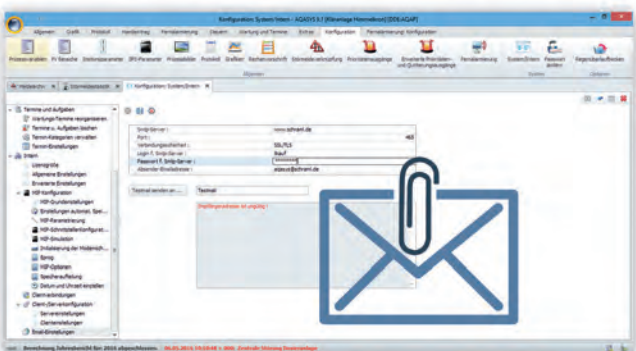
Konfiguration: System/Intern - AQASYS 9.1 [Kläranlage Hümmelborn] [DDE:AQAP]

Allgemein Grafik Protokoll Handeintrag Fernalarmierung Steuern Wartung und Termine Extras Konfiguration Fernalarmierung Konfigurator

Prozessvariablen FV-Bereiche Stationsparameter DFÜ-Parameter Prozesstabelle Protokoll Grafiken Rechenvorschrift Sollmeldeunterdrückung Prioritätsausgänge Erweiterte Prioritäten- und Quittierungsausgänge Fernalarmierung System/Intern Passwort ändern Regenüberlaufbecken

Allgemein System Optionen

Meldearchiv Störmeldearchiv Konfiguration: System/Intern

Termine und Aufgaben
Wartungs-Termine reorganisieren
Termine u. Aufgaben löschen
Termin-Kategorien verwalten
Termin-Einstellungen
Intern
Lizenzgrößen
Allgemeine Einstellungen
Erweiterte Einstellungen
HSP-Konfigurator
HSP-Grundeinstellungen
Einstellungen automat. Spei...
HSP-Parametrierung
HSP-Schnittstellenkonfigurat...
HSP-Emulation
Initialisierung der Webbrowser...
Sprog
HSP-Optionen
Speicheraufteilung
Datum und Uhrzeit einstellen
Clienteinstellungen
Client-Serverkonfiguration
Servereinstellungen
Clienteinstellungen
Email-Einstellungen

Smtp-Server: www.schrant.de
Port: 465
Verbindungssicherheit: SSL/TLS
Login f. Smtp-Server: Sauf
Passwort f. Smtp-Server: ********
Absender-Emailadresse: aqasus@schrant.de

Testmail senden an... Testmail

Empfängeradresse ist ungültig !

Berechnung Jahresbericht für 2014 abgeschlossen. 06.05.2014 19:50:48 + 000: Zentrale Störung Fernmeldeg.